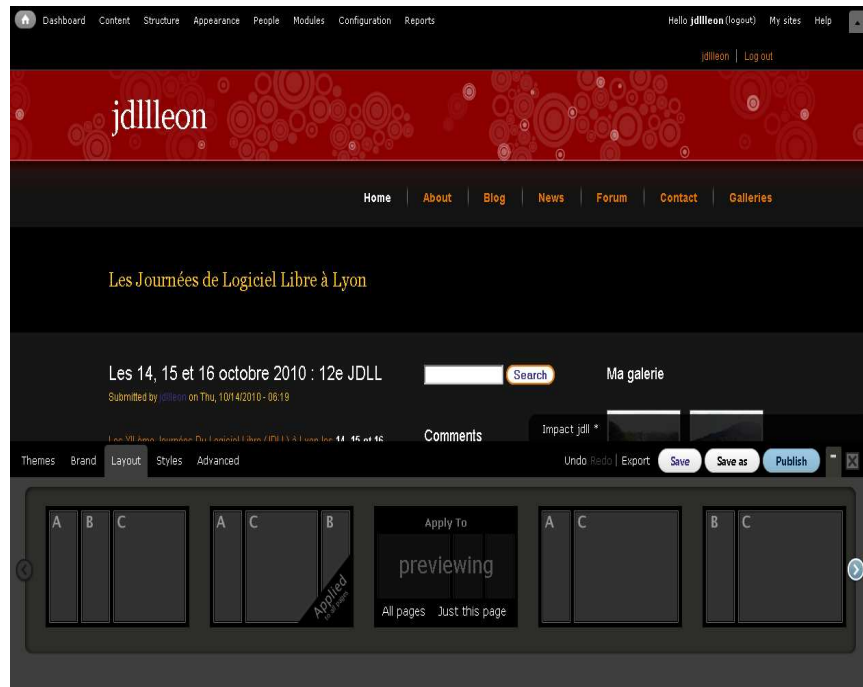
Dashboard Content Structure Appearance People Modules Configuration Reports

Hello jdllleon (logout) My sites Help

jdllleon | Log out

jdllleon

Home | About | Blog | News | Forum | Contact | Galleries

Les Journées de Logiciel Libre à Lyon

Les 14, 15 et 16 octobre 2010 : 12e JDLL

Submitted by jdllleon on Thu, 10/14/2010 - 06:19

Les XIIème Journées Du Logiciel Libre (JDLL) à Lyon les 14, 15 et 16

Search

Ma galerie

Comments

Impact jdll *

Themes Brand Layout Styles Advanced

Undo Redo | Export Save Save as Publish

A B C

A C B Applied

Apply To
previewing
All pages Just this page

A C

B C